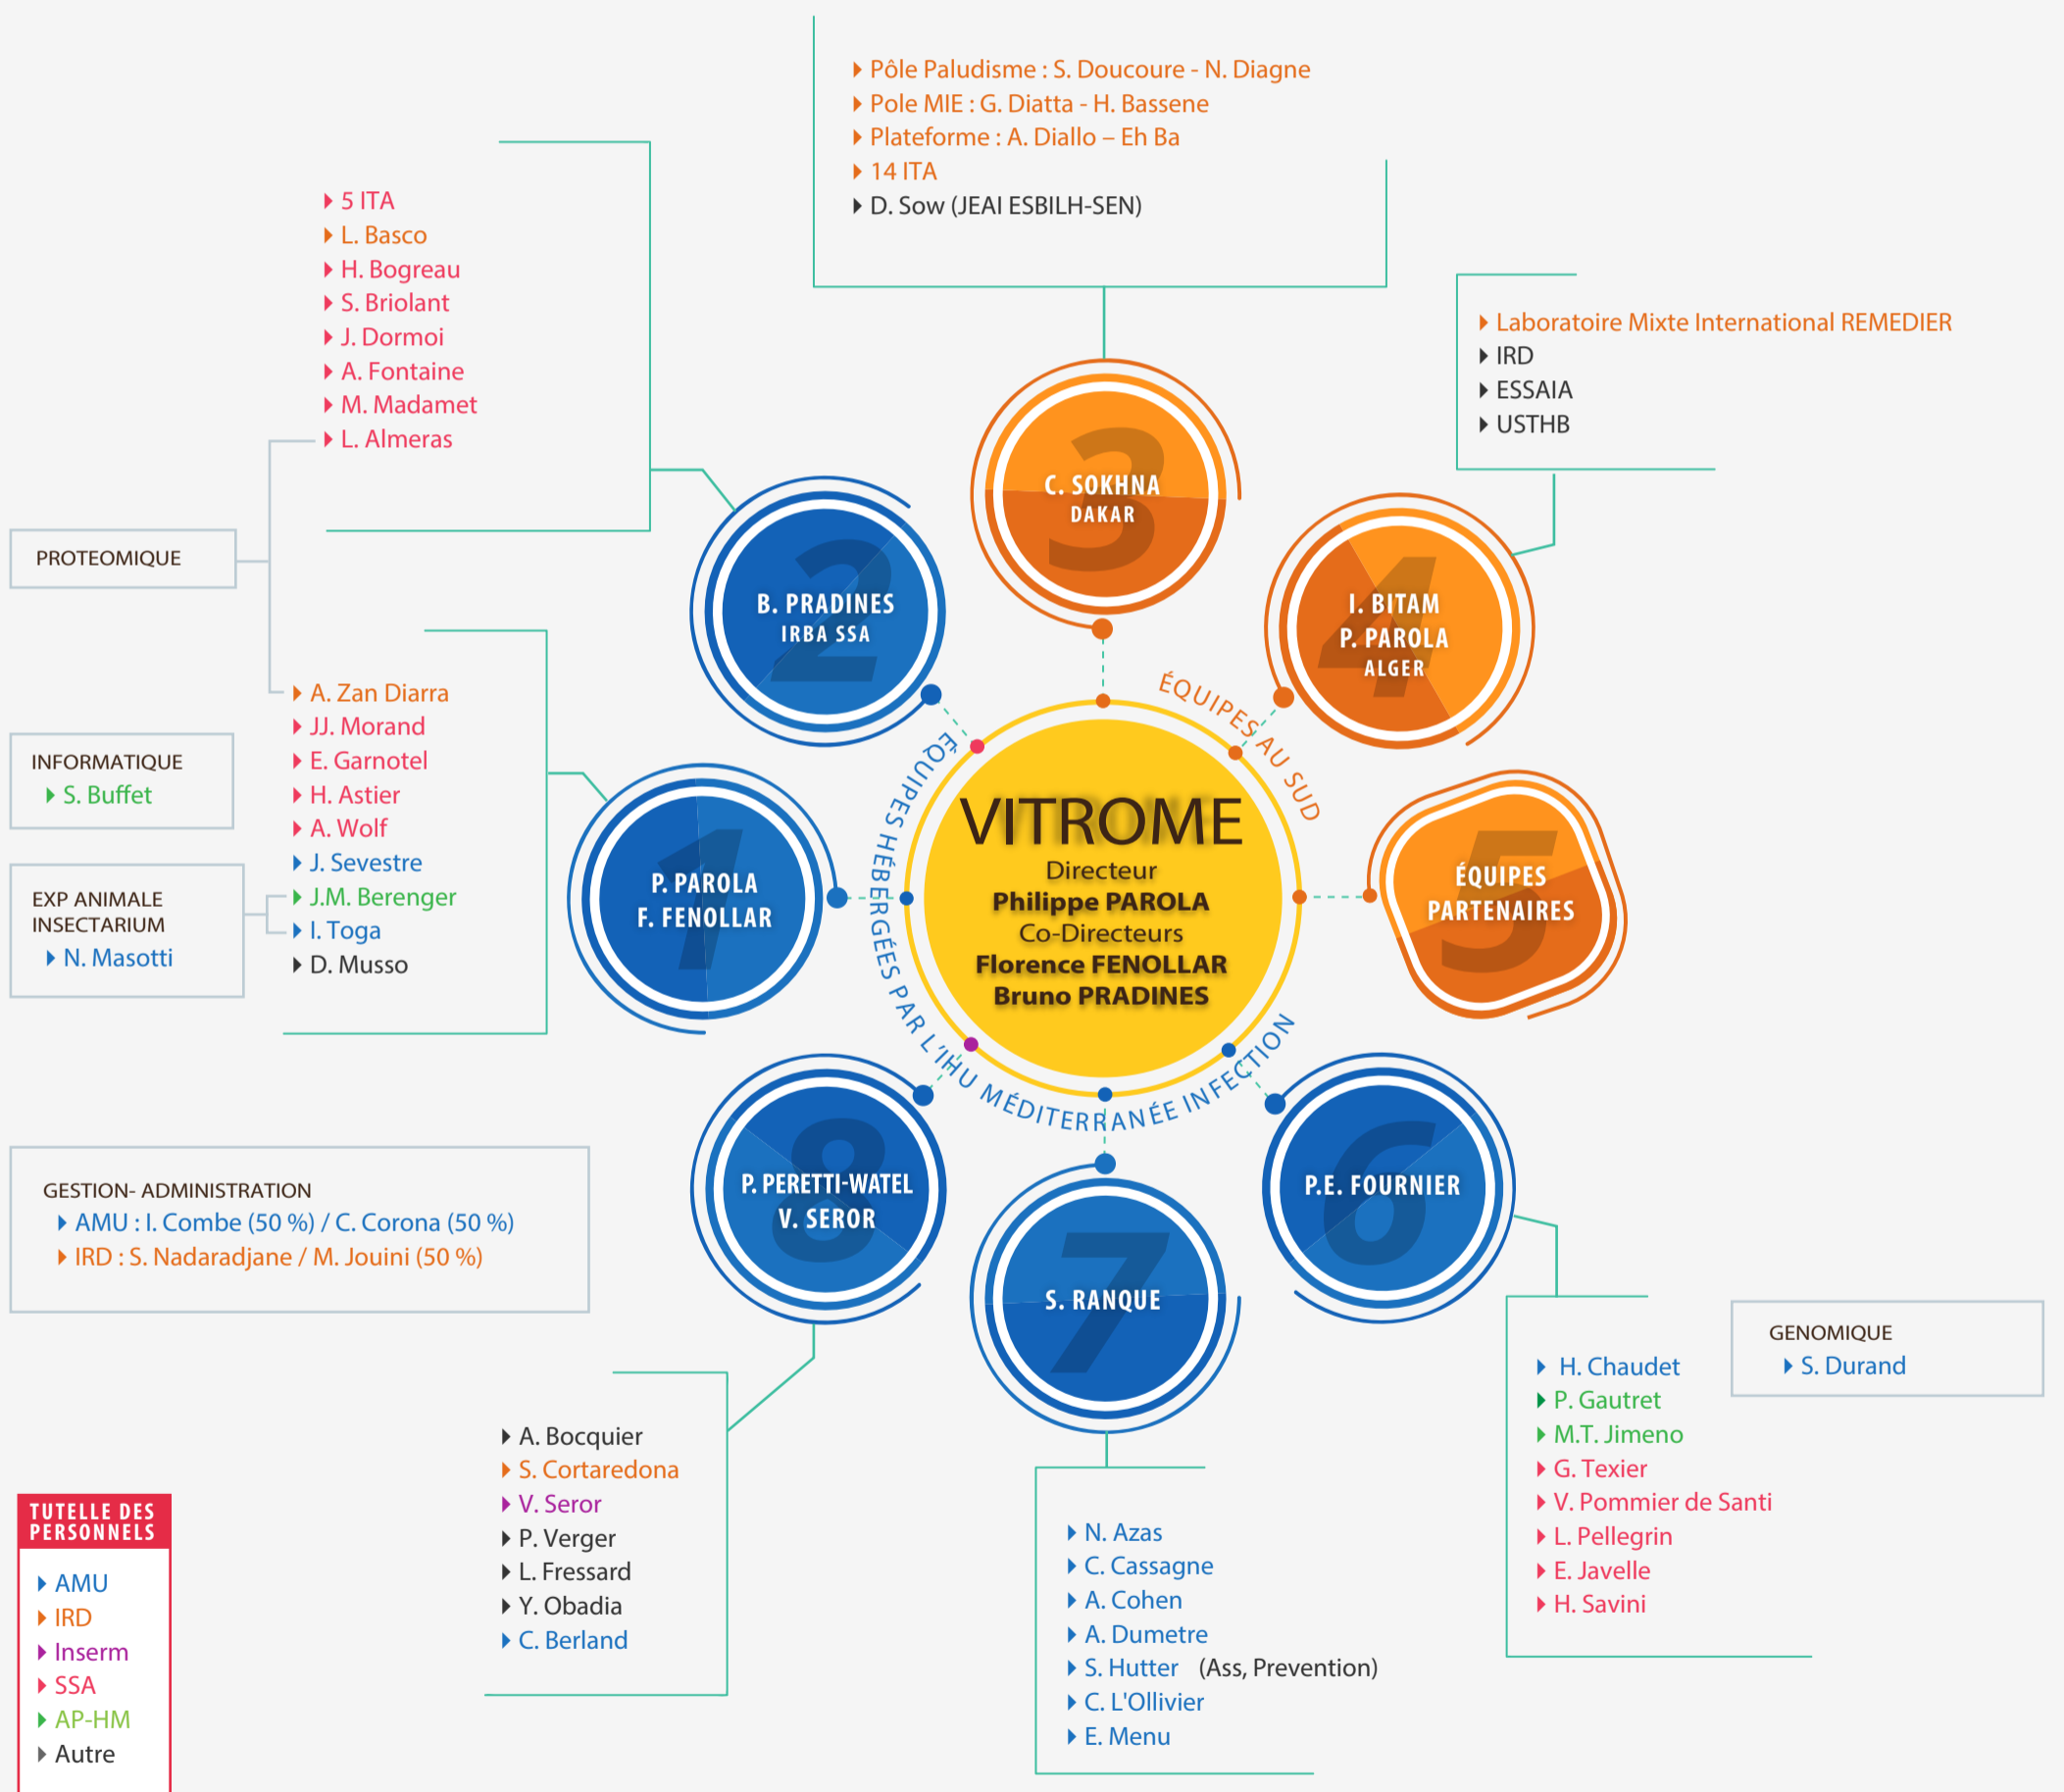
Pôle Paludisme : S. Doucoure - N. Diagne
Pole MIE : G. Diatta - H. Bassene
Plateforme : A. Diallo – Eh Ba
14 ITA
D. Sow (JEAI ESBILH-SEN)

5 ITA
L. Basco
H. Bogreau
S. Briolant
J. Dormoi
A. Fontaine
M. Madamet
L. Almeras

Laboratoire Mixte International REMEDIER
IRD
ESSAIA
USTHB

PROTEOMIQUE

C. SOKHNA
DAKAR

B. PRADINES
IRBA SSA

I. BITAM
P. PAROLA
ALGER

ÉQUIPES AU SUD

A. Zan Diarra
JJ. Morand
E. Garnotel
H. Astier
A. Wolf
J. Sevestre
J.M. Berenger
I. Toga
D. Musso

INFORMATIQUE
S. Buffet

EXP ANIMALE
INSECTARIUM
N. Masotti

P. PAROLA
F. FENOLLAR

VITROME
Directeur
Philippe PAROLA
Co-Directeurs
Florence FENOLLAR
Bruno PRADINES

ÉQUIPES PARTENAIRES

ÉQUIPES HÉBERGÉES PAR L'IHU MÉDITERRANÉE INFECTION

GESTION- ADMINISTRATION
AMU : I. Combe (50 %) / C. Corona (50 %)
IRD : S. Nadaradjane / M. Jouini (50 %)

P. PERETTI-WATEL
V. SEROR

S. RANQUE

P.E. FOURNIER

GENOMIQUE
S. Durand

H. Chaudet
P. Gautret
M.T. Jimeno
G. Texier
V. Pommier de Santi
L. Pellegrin
E. Javelle
H. Savini

A. Bocquier
S. Cortaredona
V. Seror
P. Verger
L. Fressard
Y. Obadia
C. Berland

N. Azas
C. Cassagne
A. Cohen
A. Dumetre
S. Hutter (Ass, Prevention)
C. L'Ollivier
E. Menu

TUTELLE DES PERSONNELS
AMU
IRD
Inserm
SSA
AP-HM
Autre